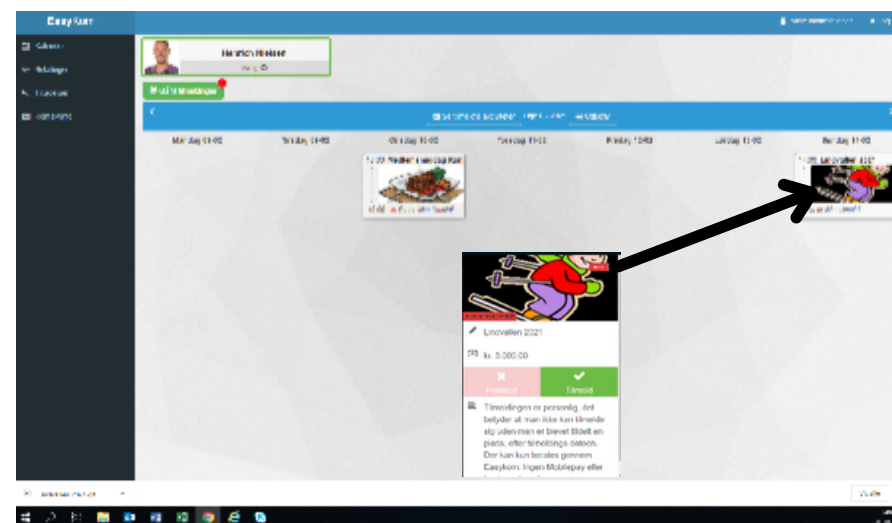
Easy Kom

Kalender
Betalinger
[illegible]
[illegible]

Henrik Nielsen
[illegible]

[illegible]

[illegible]

Mandag 01-02
Tirsdag 02-02
Onsdag 03-02
Torsdag 04-02
Fredag 05-02
Lørdag 06-02
Søndag 07-02

Lindvallen 2021

kr. 3.000,00

Fravæл
Tilmeld

Tilmeldingen er personlig, det betyder at man ikke kan tilmelde sig uden man er blevet tildelt en plads, efter tilmeldings datoen. Der kan kun betales gennem Easykom. Ingen Mobilepay eller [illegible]